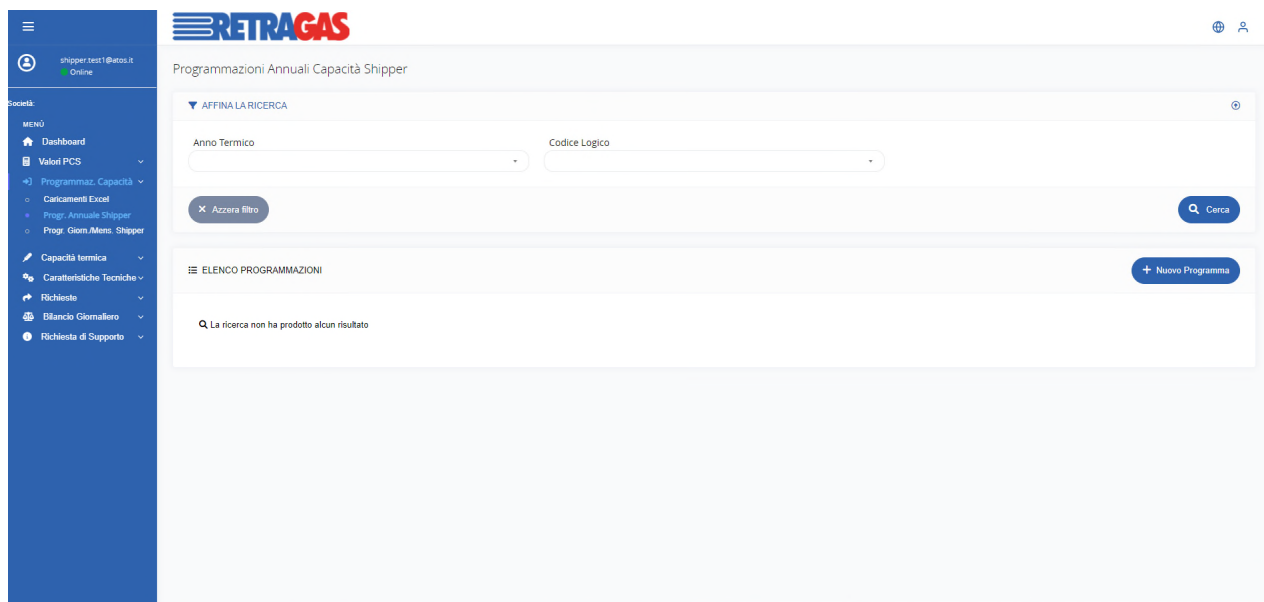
RETRAGAS

shipper.test1@atos.it
Online

Società:

MENÙ

Dashboard

Valori PCS

Programmaz. Capacità

Caricamenti Excel

Progr. Annuale Shipper

Progr. Giorn./Mens. Shipper

Capacità termica

Caratteristiche Tecniche

Richieste

Bilancio Giornaliero

Richiesta di Supporto

Programmazioni Annuali Capacità Shipper

AFFINA LA RICERCA

Anno Termico

Codice Logico

Azzera filtro

Cerca

ELENCO PROGRAMMAZIONI

Nuovo Programma

La ricerca non ha prodotto alcun risultato